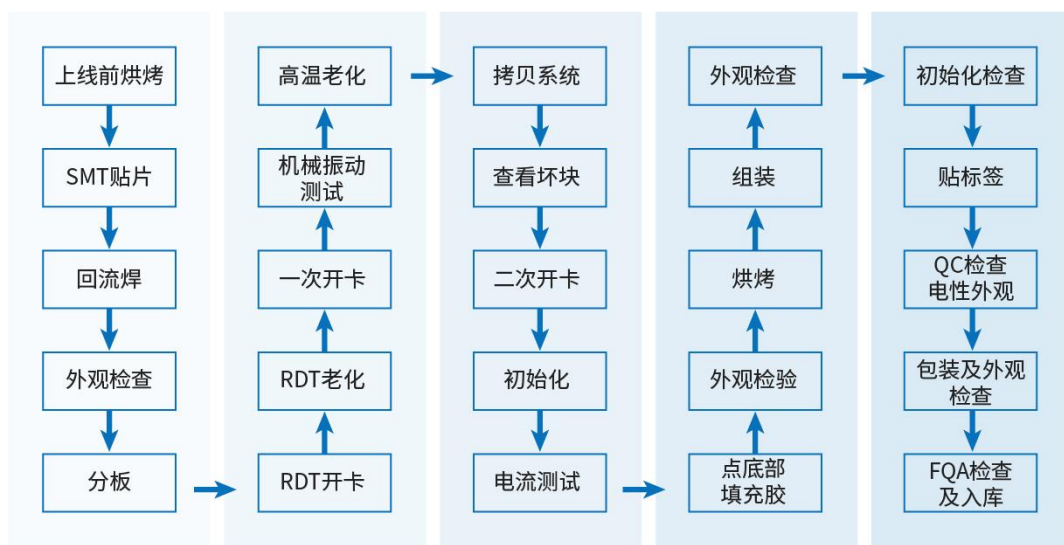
上线前烘烤

SMT贴片

回流焊

外观检查

分板

RDT开卡

RDT老化

一次开卡

机械振动测试

高温老化

拷贝系统

查看坏块

二次开卡

初始化

电流测试

点底部填充胶

外观检验

烘烤

组装

外观检查

初始化检查

贴标签

QC检查电性外观

包装及外观检查

FQA检查及入库